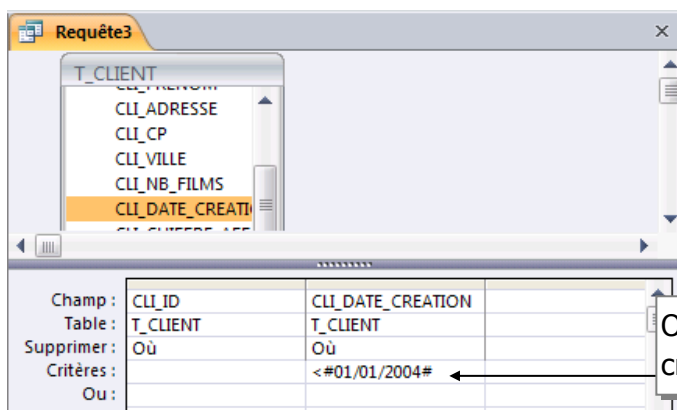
Requête3

T_CLIENT
CLI_ADRESSE
CLI_CP
CLI_VILLE
CLI_NB_FILMS
CLI_DATE_CREATI

| Champ : | CLI_ID | CLI_DATE_CREATION | |
|---|---|---|---|
| Table : | T_CLIENT | T_CLIENT | |
| Supprimer : | Où | Où | |
| Critères : | | <#01/01/2004# | |
| Ou : | | | |

C
cr